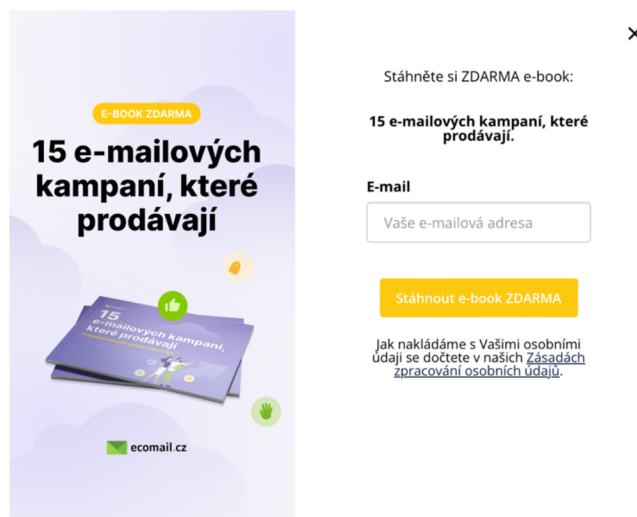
E-BOOK ZDARMA

15 e-mailových kampaní, které prodávají

15 e-mailových kampaní, které prodávají

ecomail.cz

×

Stáhněte si ZDARMA e-book:

15 e-mailových kampaní, které prodávají.

E-mail

Vaše e-mailová adresa

Stáhnout e-book ZDARMA

Jak nakládáme s Vašimi osobními údaji se dočtete v našich Zásadách zpracování osobních údajů.